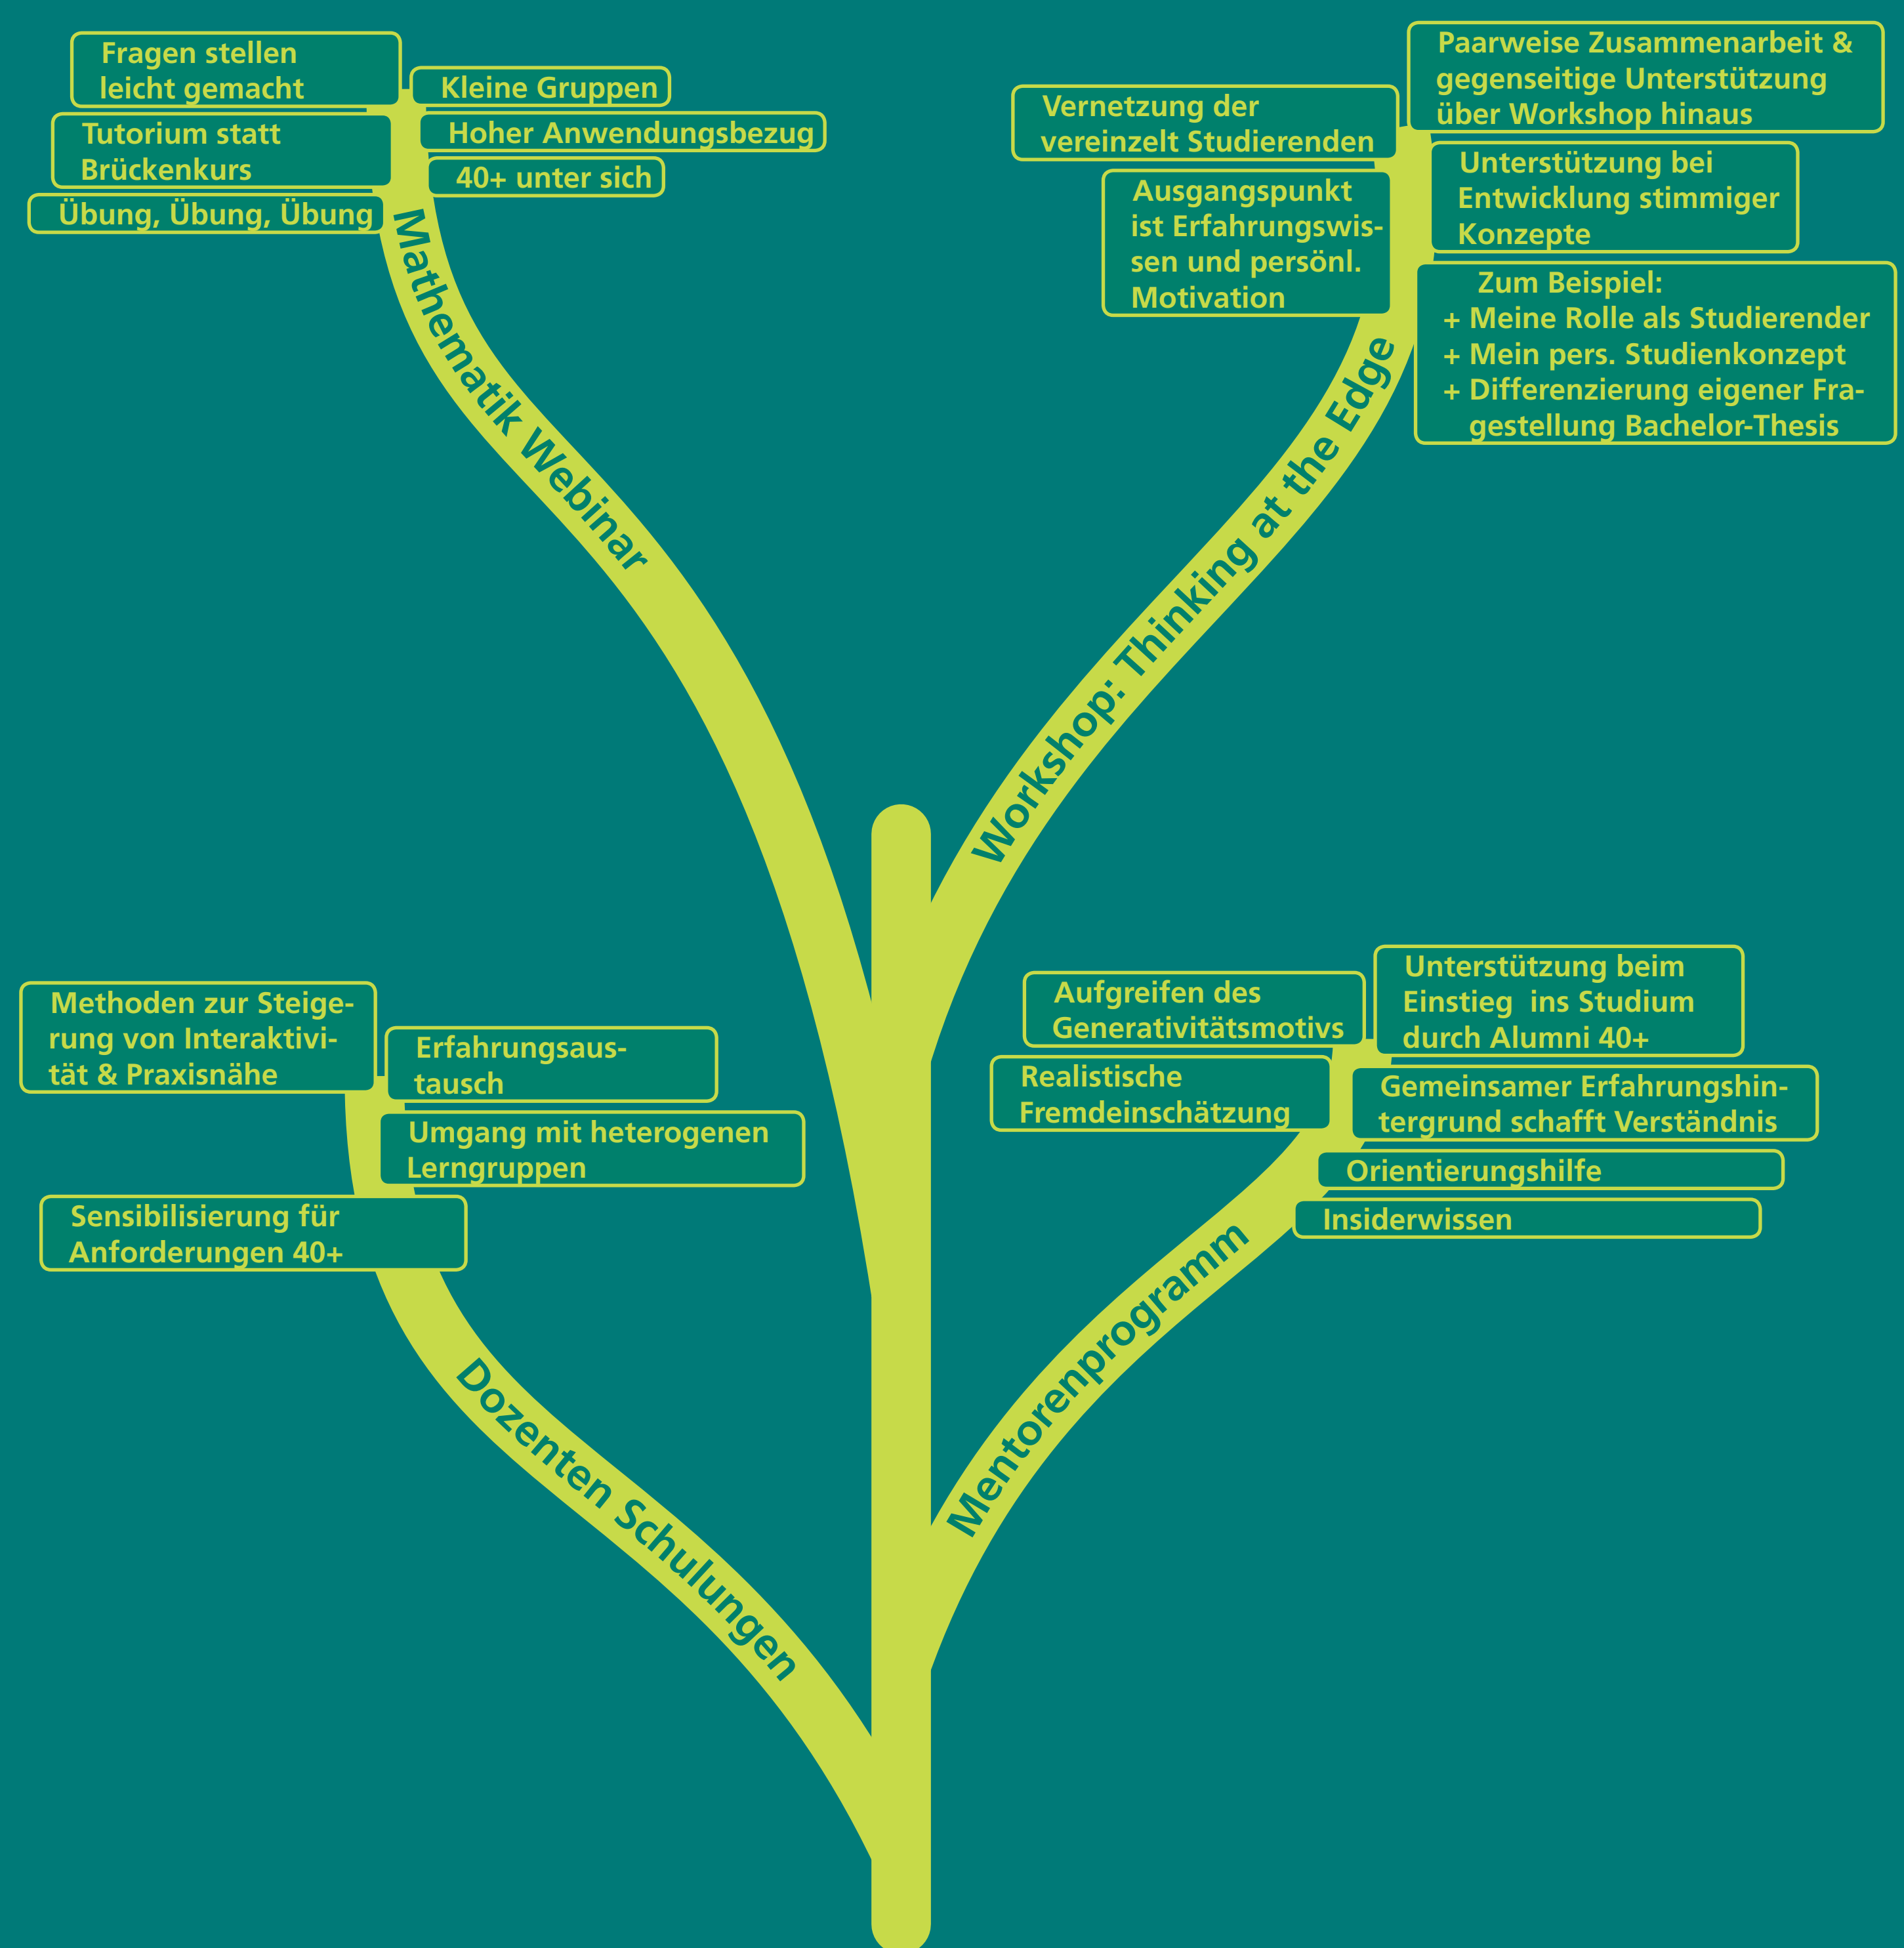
Fragen stellen leicht gemacht

Kleine Gruppen

Tutorium statt Brückenkurs

Hoher Anwendungsbezug

40+ unter sich

Übung, Übung, Übung

Mathematik Webinar

Vernetzung der vereinzelt Studierenden

Paarweise Zusammenarbeit & gegenseitige Unterstützung über Workshop hinaus

Ausgangspunkt ist Erfahrungswissen und persönl. Motivation

Unterstützung bei Entwicklung stimmiger Konzepte

Zum Beispiel:
+ Meine Rolle als Studierender
+ Mein pers. Studienkonzept
+ Differenzierung eigener Fragestellung Bachelor-Thesis

Workshop: Thinking at the Edge

Methoden zur Steigerung von Interaktivität & Praxisnähe

Erfahrungsaustausch

Umgang mit heterogenen Lerngruppen

Sensibilisierung für Anforderungen 40+

Dozenten Schulungen

Aufgreifen des Generativitätsmotivs

Unterstützung beim Einstieg ins Studium durch Alumni 40+

Realistische Fremdeinschätzung

Gemeinsamer Erfahrungshintergrund schafft Verständnis

Orientierungshilfe

Insiderwissen

Mentorenprogramm